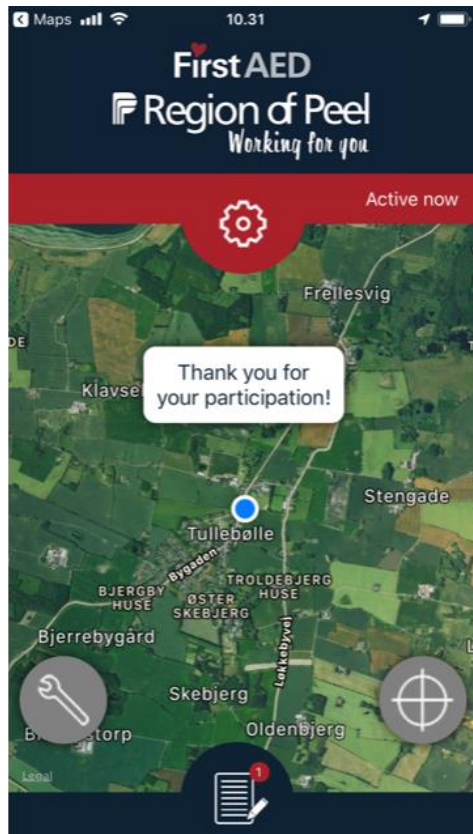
Maps 10.31

FirstAED
Region of Peel
Working for you

Active now

Frellesvig

DE

Klavse

Thank you for your participation!

Stengade

Tullebølle

Bygaden

BJERGBY HUSE

TROLDEBJERG HUSE

ØSTER SKEBJERG

Bjerrebygård

Løkkebyvej

Skebjerg

B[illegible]storp

Oldenbjerg

Legal

1